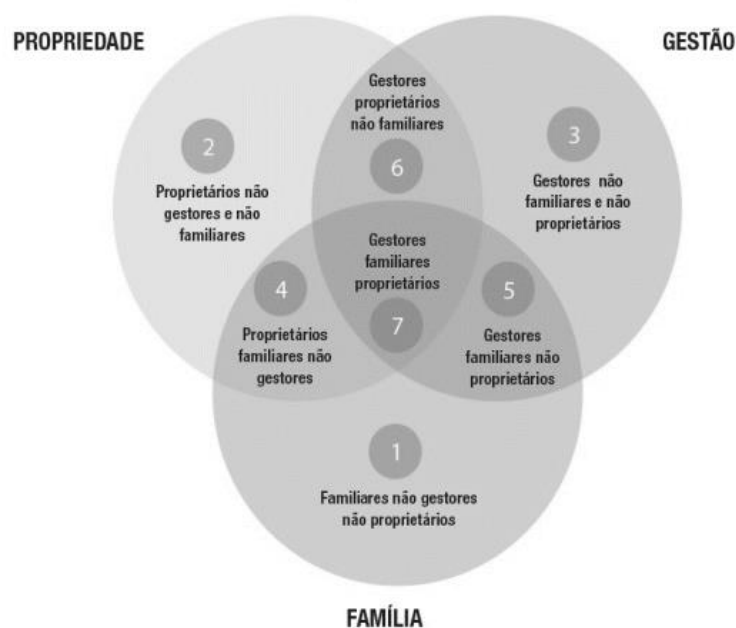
PROPRIEDADE

GESTÃO

Gestores proprietários não familiares

6

2

Proprietários não gestores e não familiares

3

Gestores não familiares e não proprietários

Gestores familiares proprietários

4

5

7

Proprietários familiares não gestores

Gestores familiares não proprietários

1

Familiares não gestores não proprietários

FAMÍLIA